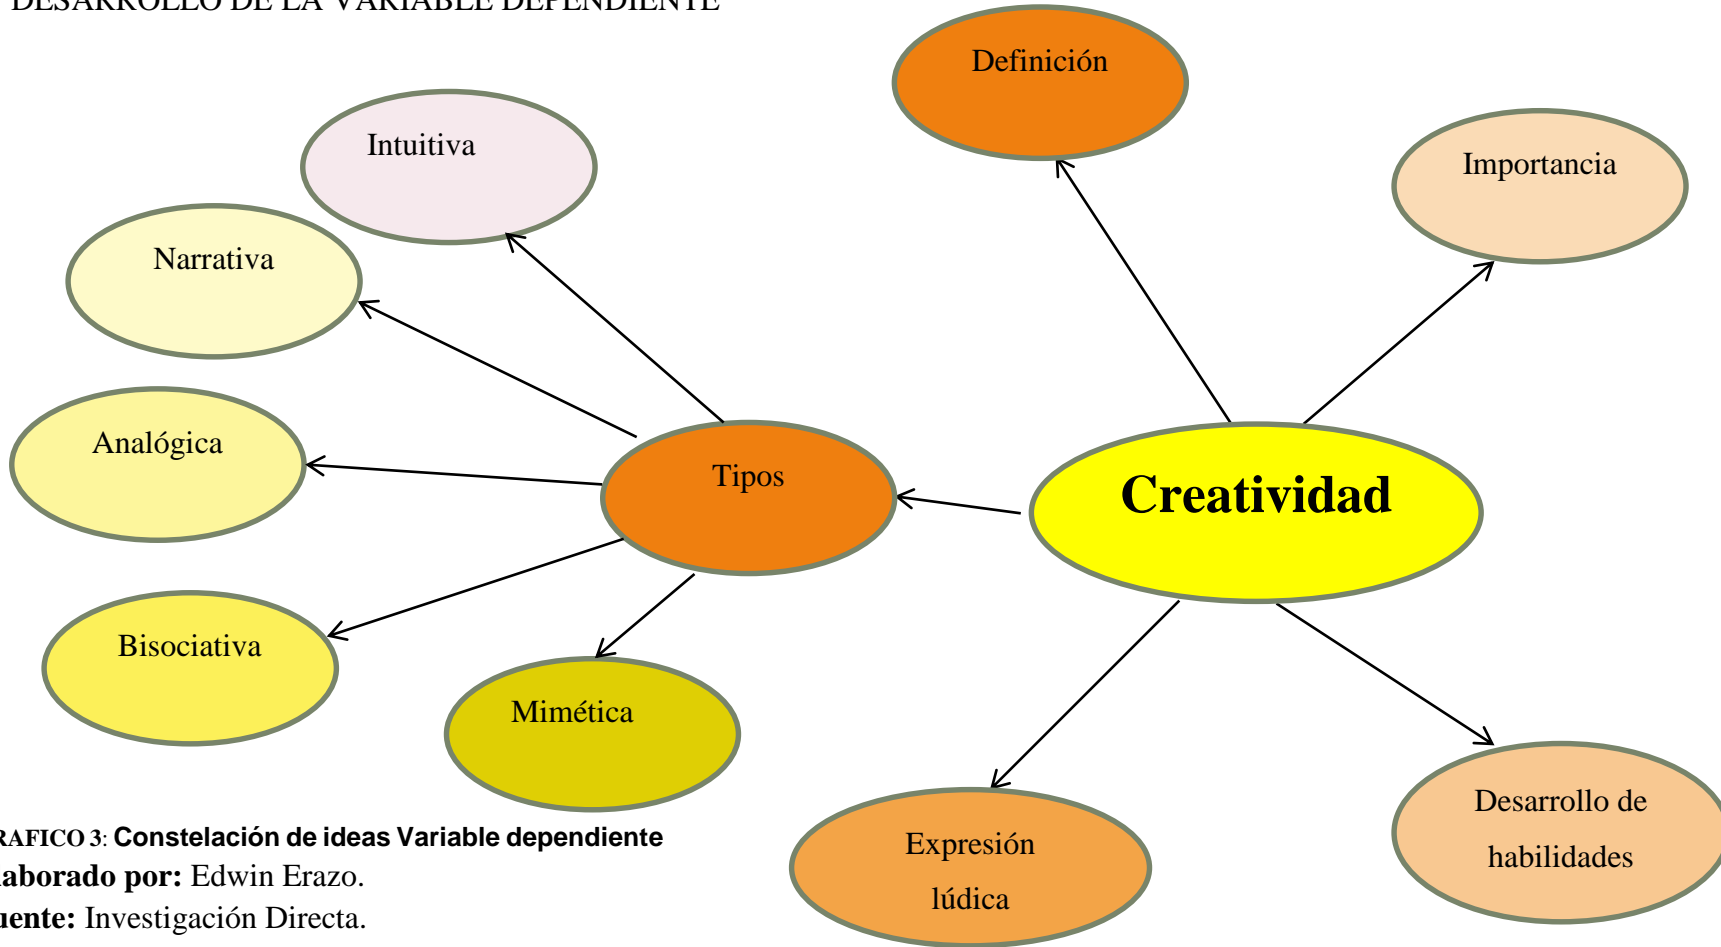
DESARROLLO DE LA VARIABLE DEPENDIENTE

Definición

Intuitiva

Importancia

Narrativa

Analógica

Tipos

Creatividad

Bisociativa

Mimética

Desarrollo de habilidades

Expresión lúdica

RAFICO 3: Constelación de ideas Variable dependiente
aborado por: Edwin Erazo.
uente: Investigación Directa.